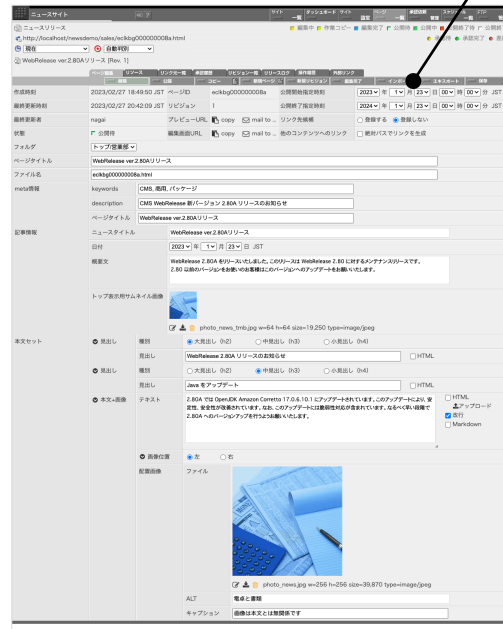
ニュースサイト
サイト一覧 ダッシュボード サイト設定 ページ一覧 承認依頼管理 公開待ち管理 FTP

ニュースリリース
http://localhost/newsdemo/sales/eclkbg000000008a.html
現在 自動判別
編集中 作業コピー 編集完了 公開待 公開中 公開終了 公開終了待 承認待ち 承認完了 差し戻し
WebRelease ver.2.80Aリリース [Rev. 1]

ページ編集 リソース リンク元一覧 削除 リビジョン一覧 リソースログ 操作履歴 外部リンク
概要 公開 コピー 削除ページ 新規リビジョン 編集完了 インポート エクスポート 保存

| | | | | | |
|---|---|---|---|---|---|
| 作成時刻 | 2023/02/27 18:49:50 JST | ページID | eclkbg000000008a | 公開開始指定時刻 | 2023年 1月 23日 00時 00分 JST |
| 最終更新時刻 | 2023/02/27 20:42:09 JST | リビジョン | 1 | 公開終了指定時刻 | 2024年 1月 23日 00時 00分 JST |
| 最終更新者 | nagai | プレビューURL | copy mail to ... | リンク先検査 | 登録する 登録しない |
| 状態 | 公開待 | 編集画面URL | copy mail to ... | 他のコンテンツへのリンク | 絶対パスでリンクを生成 |

フォルダ トップ/営業部
ページタイトル WebRelease ver.2.80Aリリース
ファイル名 eclkbg000000008a.html
meta情報 keywords CMS, 商用, パッケージ
description CMS WebRelease 新バージョン 2.80A リリースのお知らせ
ページタイトル WebRelease ver.2.80Aリリース
記事情報 ニュースタイトル WebRelease ver.2.80Aリリース
日付 2023年 1月 23日 JST
概要文 WebRelease 2.80A をリリースいたしました。このリリースは WebRelease 2.80 に対するメンテナンスリリースです。2.80 以前のバージョンをお使いのお客様はこのバージョンへのアップデートをお勧めいたします。
トップ表示用サムネイル画像
photo_news_tmb.jpg w=64 h=64 size=19,250 type=image/jpeg
本文セット
見出し 種別 大見出し (h2) 中見出し (h3) 小見出し (h4)
見出し WebRelease 2.80A リリースのお知らせ HTML
見出し 種別 大見出し (h2) 中見出し (h3) 小見出し (h4)
見出し Java をアップデート HTML
本文+画像 テキスト 2.80A では OpenJDK Amazon Corretto 17.0.6.10.1 にアップデートされています。このアップデートにより、安定性、安全性が改善されています。なお、このアップデートには脆弱性対応が含まれています。なるべく早い段階で 2.80A へのバージョンアップを行うようお願いいたします。
HTML アップロード 改行 Markdown
画像位置 左 右
配置画像 ファイル
photo_news.jpg w=256 h=256 size=39,870 type=image/jpeg
ALT 電卓と書類
キャプション 画像は本文とは無関係です